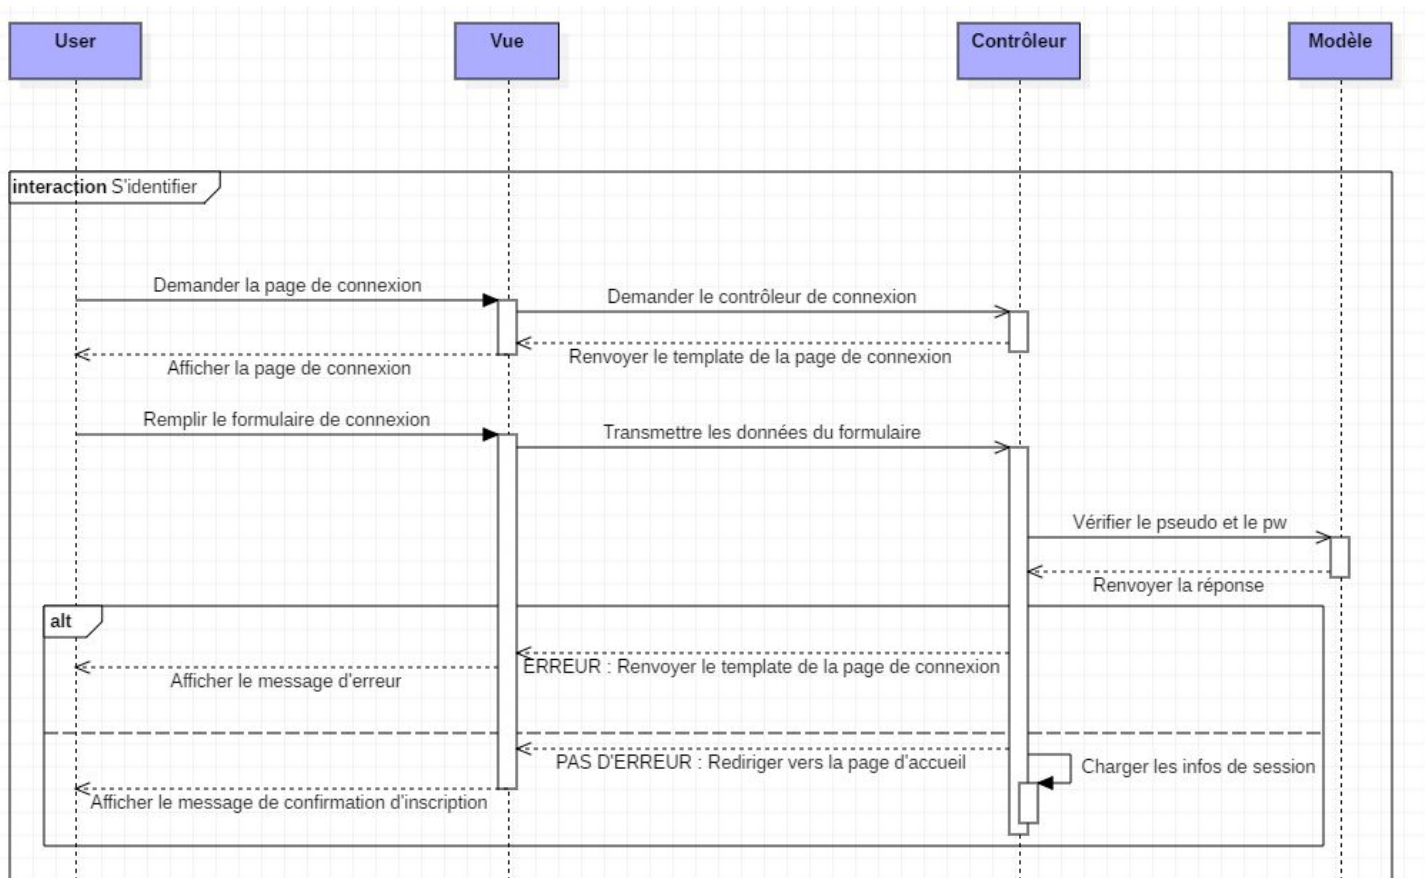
User

Vue

Contrôleur

Modèle

interaction S'identifier

Demander la page de connexion

Demander le contrôleur de connexion

Renvoyer le template de la page de connexion

Afficher la page de connexion

Remplir le formulaire de connexion

Transmettre les données du formulaire

Vérifier le pseudo et le pw

Renvoyer la réponse

alt

ERREUR : Renvoyer le template de la page de connexion

Afficher le message d'erreur

PAS D'ERREUR : Rediriger vers la page d'accueil

Charger les infos de session

Afficher le message de confirmation d'inscription